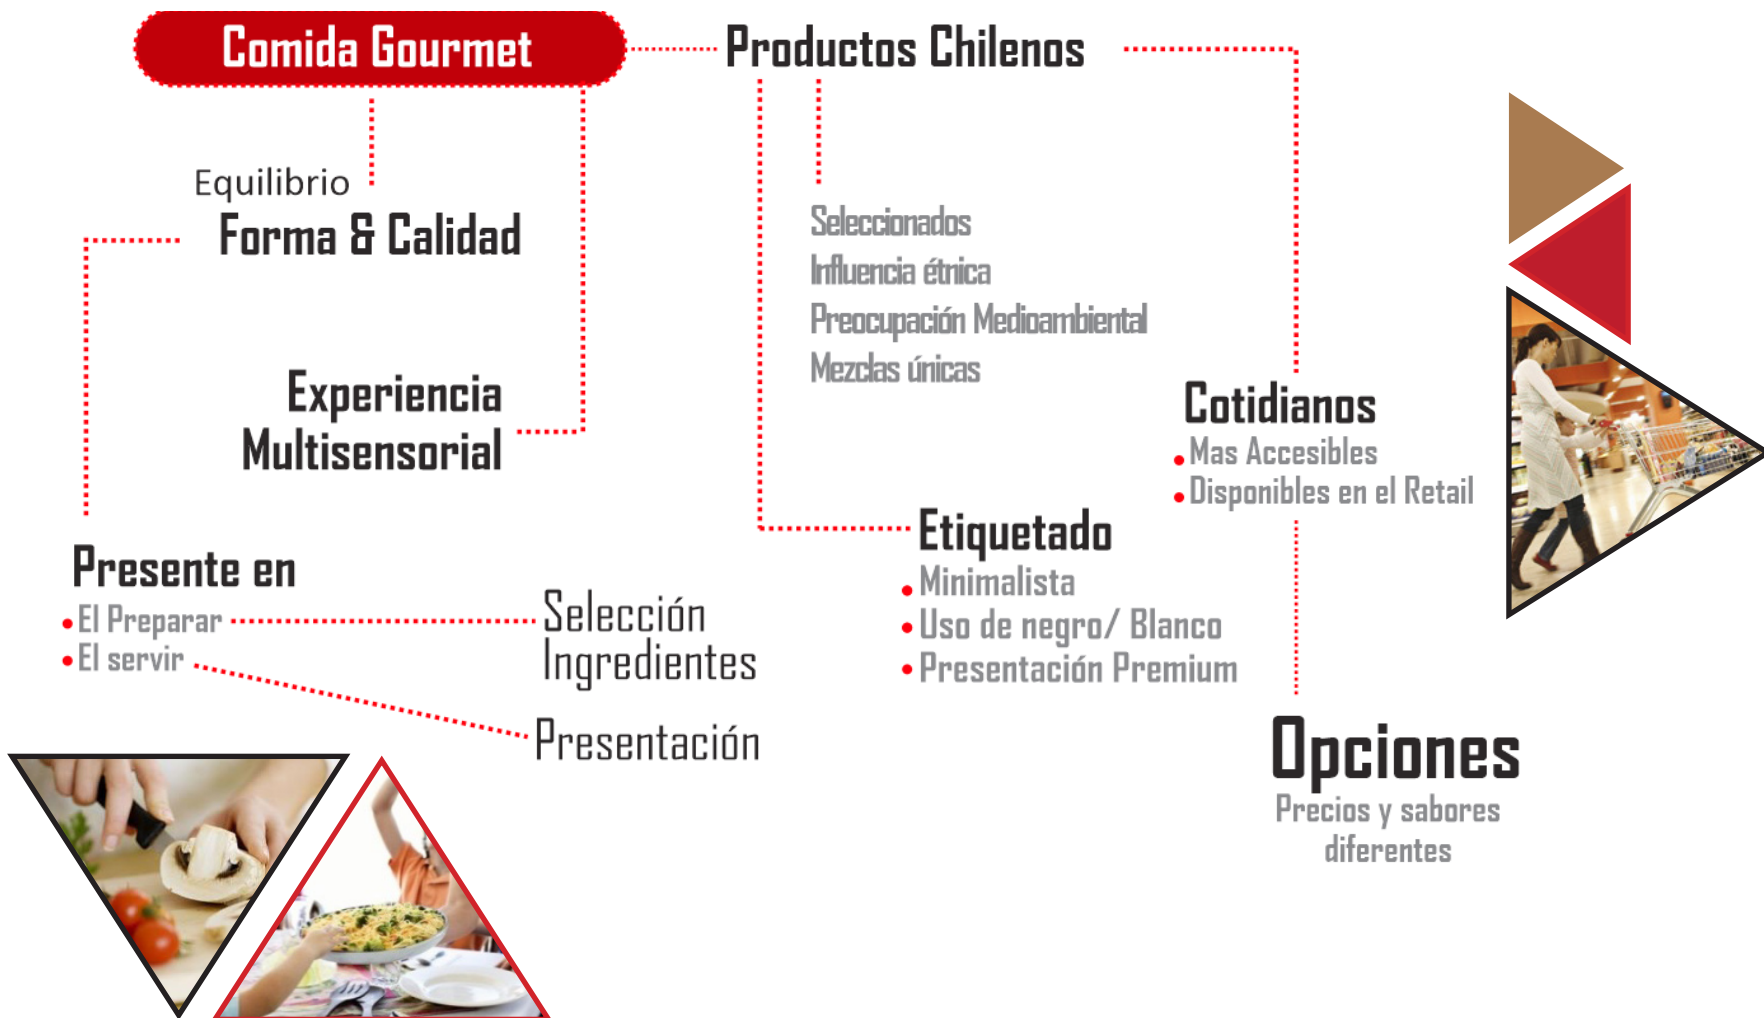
Comida Gourmet

Productos Chilenos

Equilibrio
Forma & Calidad

Seleccionados
Influencia étnica
Preocupación Medioambiental
Mezclas únicas

Experiencia Multisensorial

Cotidianos
• Mas Accesibles
• Disponibles en el Retail

Etiquetado
• Minimalista
• Uso de negro/ Blanco
• Presentación Premium

Presente en
• El Preparar
• El servir

Selección Ingredientes

Presentación

Opciones
Precios y sabores diferentes